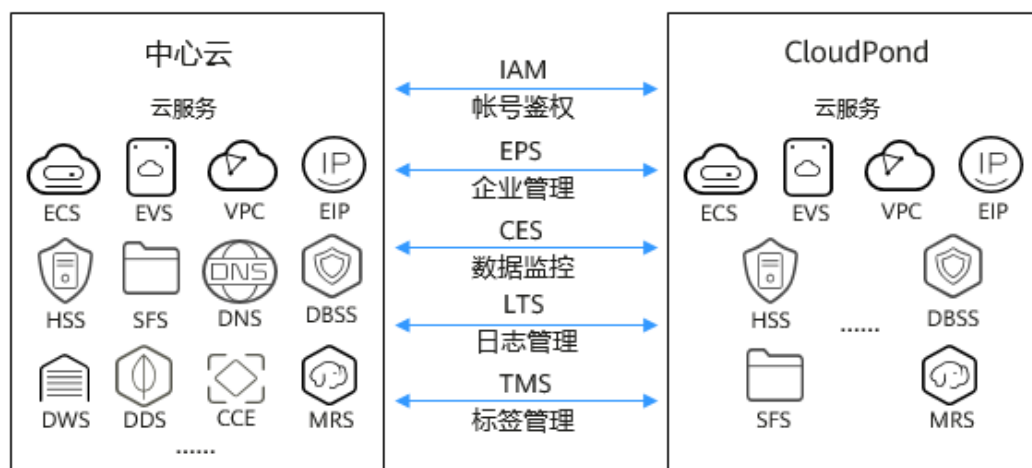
中心云

云服务

ECS EVS VPC EIP

HSS SFS DNS DBSS

DWS DDS CCE MRS

......

IAM
帐号鉴权

EPS
企业管理

CES
数据监控

LTS
日志管理

TMS
标签管理

CloudPond

云服务

ECS EVS VPC EIP

HSS ...... DBSS

SFS MRS